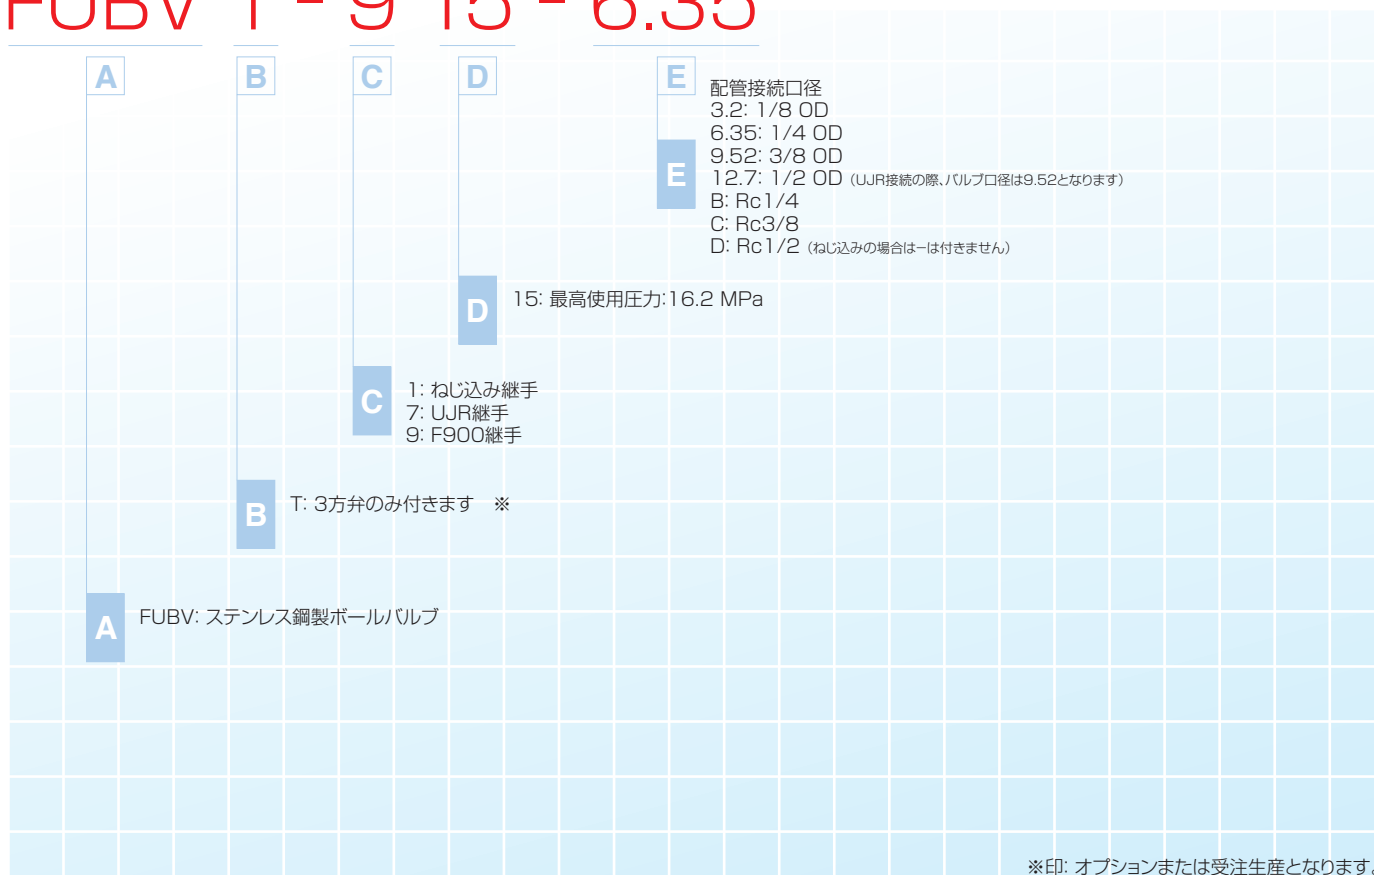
FUBV T - 9 15 - 6.35

A B C D E

E
配管接続口径
3.2: 1/8 OD
6.35: 1/4 OD
9.52: 3/8 OD
12.7: 1/2 OD (UJR接続の際、バルブ口径は9.52となります)
B: Rc1/4
C: Rc3/8
D: Rc1/2 (ねじ込みの場合は−は付きません)

D
15: 最高使用圧力:16.2 MPa

C
1: ねじ込み継手
7: UJR継手
9: F900継手

B
T: 3方弁のみ付きます ※

A
FUBV: ステンレス鋼製ボールバルブ

※印: オプションまたは受注生産となります。